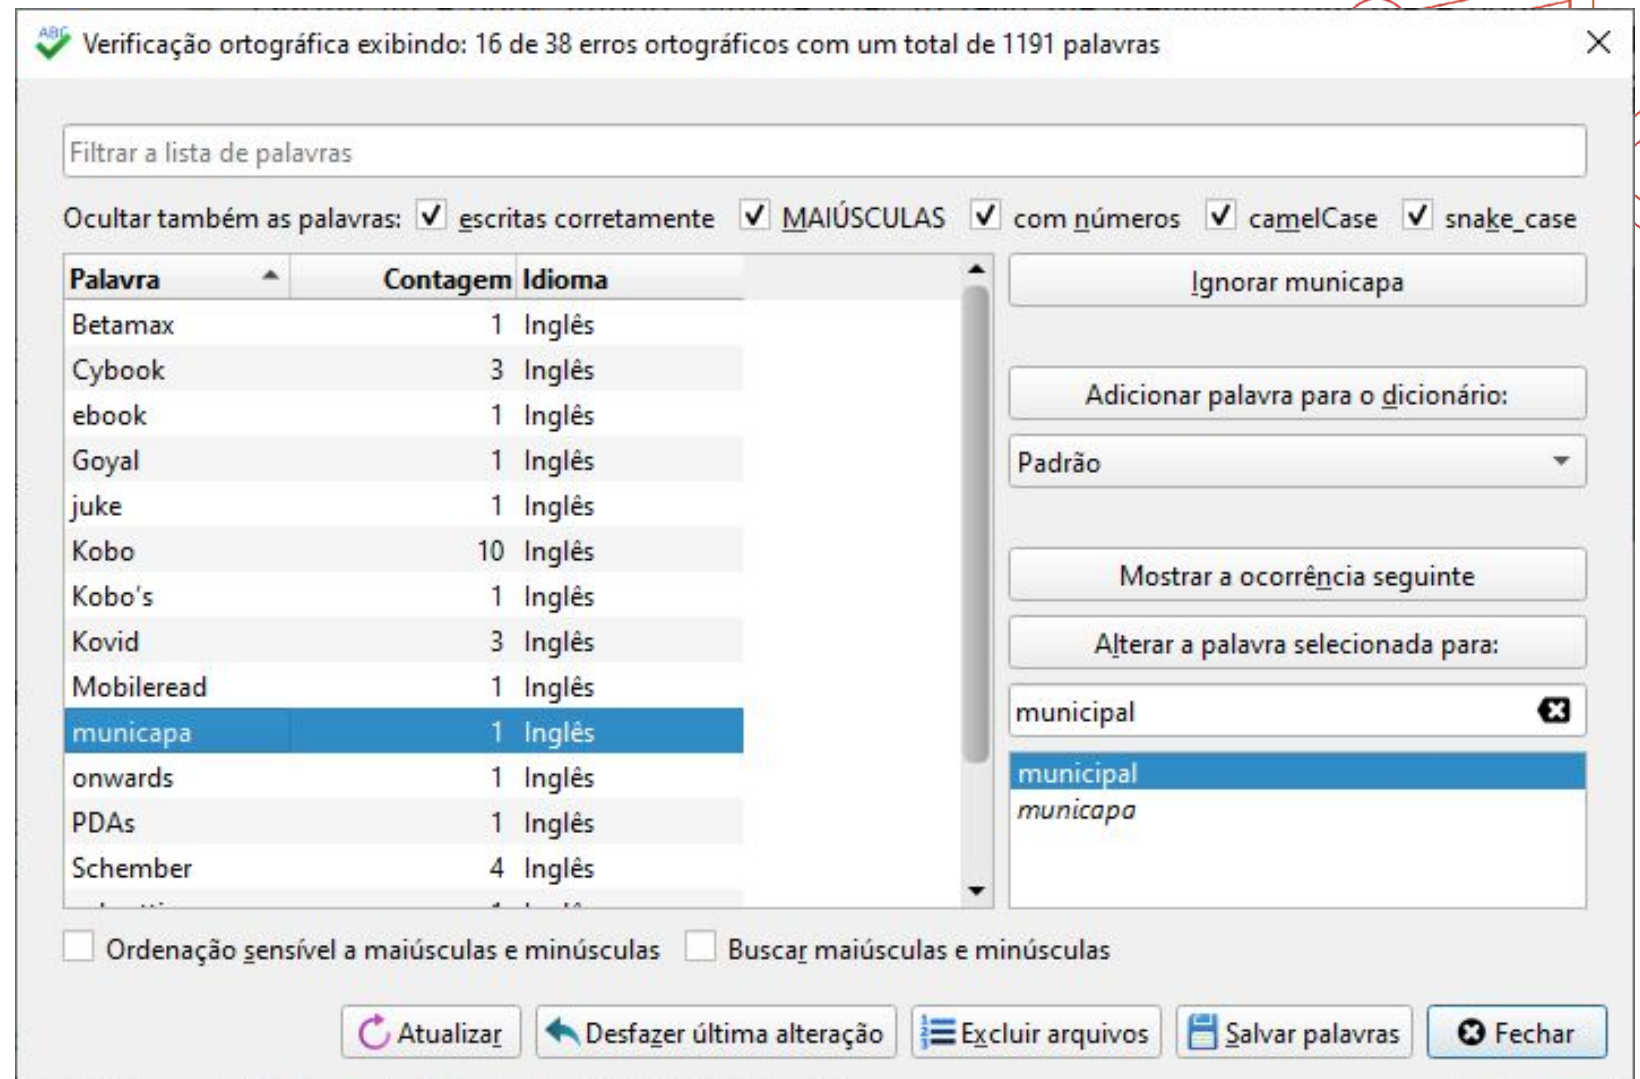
ABC Verificação ortográfica exibindo: 16 de 38 erros ortográficos com um total de 1191 palavras

Filtrar a lista de palavras

Ocultar também as palavras: escritas corretamente MAIÚSCULAS com números camelCase snake_case

| Palavra | Contagem | Idioma |
|---|---|---|
| Betamax | 1 | Inglês |
| Cybook | 3 | Inglês |
| ebook | 1 | Inglês |
| Goyal | 1 | Inglês |
| juke | 1 | Inglês |
| Kobo | 10 | Inglês |
| Kobo's | 1 | Inglês |
| Kovid | 3 | Inglês |
| Mobileread | 1 | Inglês |
| municapa | 1 | Inglês |
| onwards | 1 | Inglês |
| PDAs | 1 | Inglês |
| Schember | 4 | Inglês |

Ignorar municapa

Adicionar palavra para o dicionário:

Padrão

Mostrar a ocorrência seguinte

Alterar a palavra selecionada para:

municipal

municipal
municapa

Ordenação sensível a maiúsculas e minúsculas Buscar maiúsculas e minúsculas

Atualizar Desfazer última alteração Excluir arquivos Salvar palavras Fechar